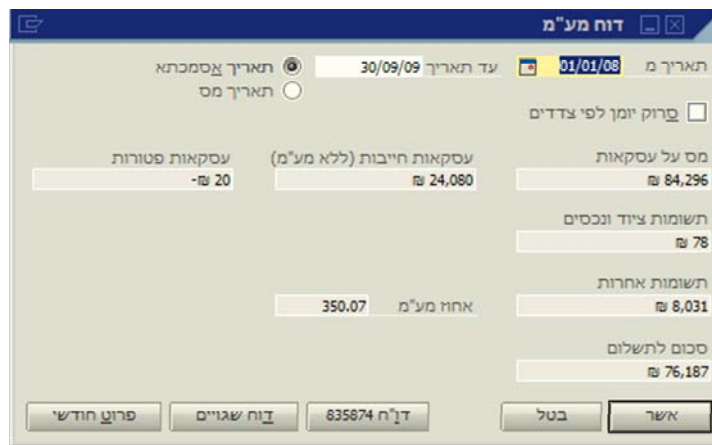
דוח מע"מ

תאריך מ 01/01/08 עד תאריך 30/09/09

תאריך אסמכתא
תאריך מס

סרוק יומן לפי צדדים

מס על עסקאות
₪ 84,296

עסקאות חייבות (ללא מע"מ)
₪ 24,080

עסקאות פטורות
₪ 20-

תשומות ציוד ונכסים
₪ 78

תשומות אחרות
₪ 8,031

אחוז מע"מ 350.07

סכום לתשלום
₪ 76,187

אשר
בטל
דו"ח 835874
דוח שגויים
פרוט חודשי